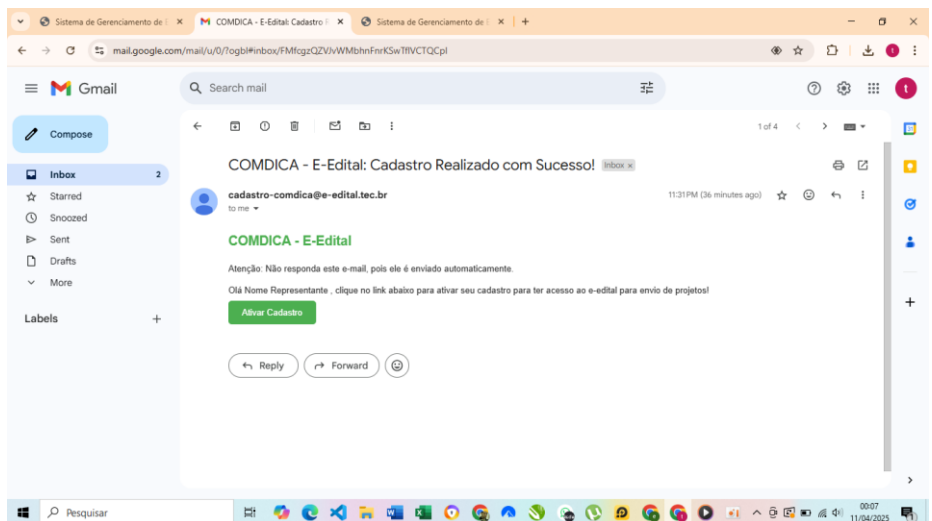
Sistema de Gerenciamento de | ×
COMDICA - E-Edital: Cadastro | ×
Sistema de Gerenciamento de | ×
+

mail.google.com/mail/u/0/?ogbl#inbox/FMfcgzQZVJvWMbhnFnrKSwTflVCTQCpl

Gmail
Search mail

Compose
Inbox 2
Starred
Snoozed
Sent
Drafts
More

Labels +

1 of 4

COMDICA - E-Edital: Cadastro Realizado com Sucesso! Inbox ×

cadastro-comdica@e-edital.tec.br
to me
11:31 PM (36 minutes ago)

COMDICA - E-Edital

Atenção: Não responda este e-mail, pois ele é enviado automaticamente.

Olá Nome Representante , clique no link abaixo para ativar seu cadastro para ter acesso ao e-edital para envio de projetos!

Ativar Cadastro

Reply
Forward

Pesquisar
00:07
11/04/2025